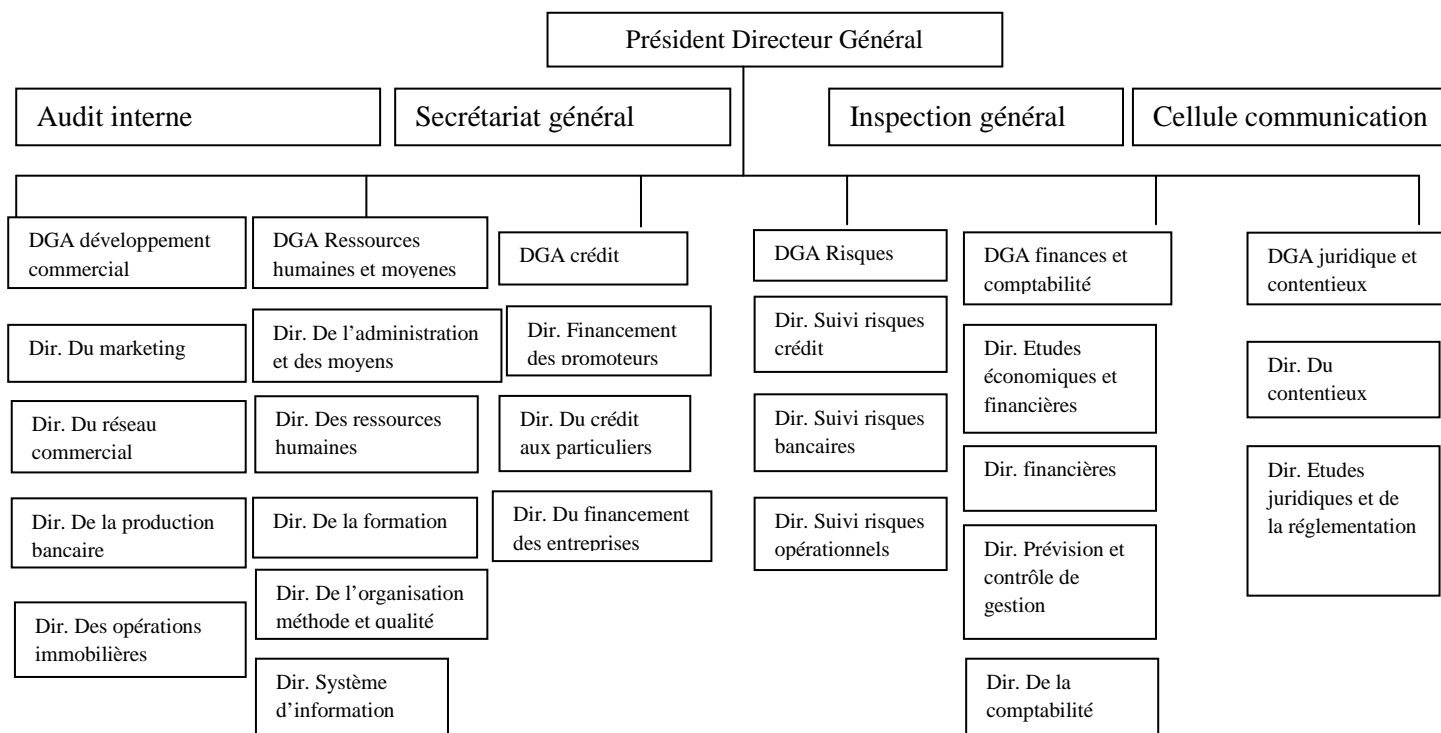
Président Directeur Général

Audit interne

Secrétariat général

Inspection général

Cellule communication

DGA développement commercial

Dir. Du marketing

Dir. Du réseau commercial

Dir. De la production bancaire

Dir. Des opérations immobilières

DGA Ressources humaines et moyenes

Dir. De l'administration et des moyens

Dir. Des ressources humaines

Dir. De la formation

Dir. De l'organisation méthode et qualité

Dir. Système d'information

DGA crédit

Dir. Financement des promoteurs

Dir. Du crédit aux particuliers

Dir. Du financement des entreprises

DGA Risques

Dir. Suivi risques crédit

Dir. Suivi risques bancaires

Dir. Suivi risques opérationnels

DGA finances et comptabilité

Dir. Etudes économiques et financières

Dir. financières

Dir. Prévision et contrôle de gestion

Dir. De la comptabilité

DGA juridique et contentieux

Dir. Du contentieux

Dir. Etudes juridiques et de la réglementation